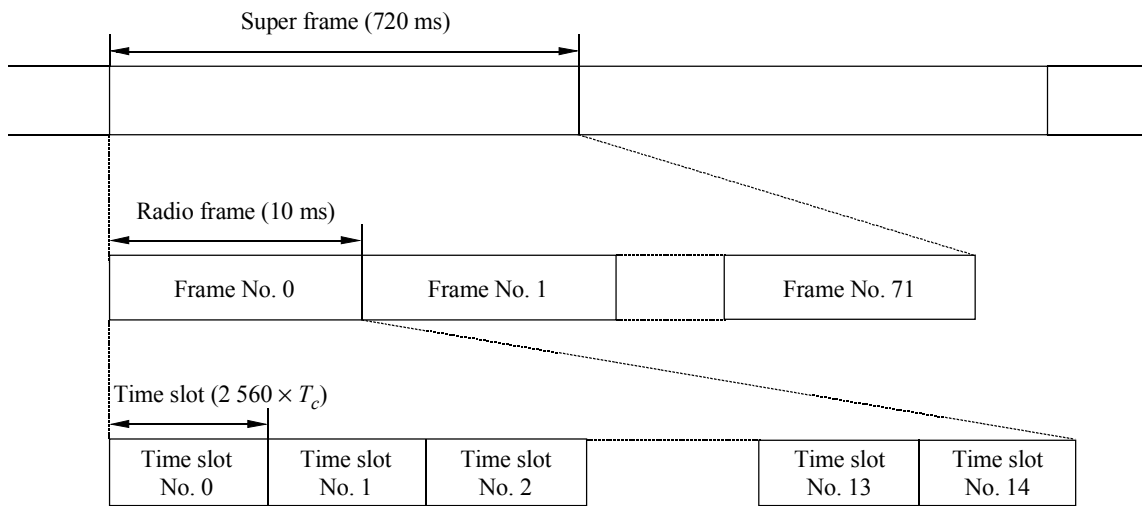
Super frame (720 ms)

Radio frame (10 ms)

Frame No. 0

Frame No. 1

Frame No. 71

Time slot (2 560 $\times T_c$)

Time slot No. 0

Time slot No. 1

Time slot No. 2

Time slot No. 13

Time slot No. 14